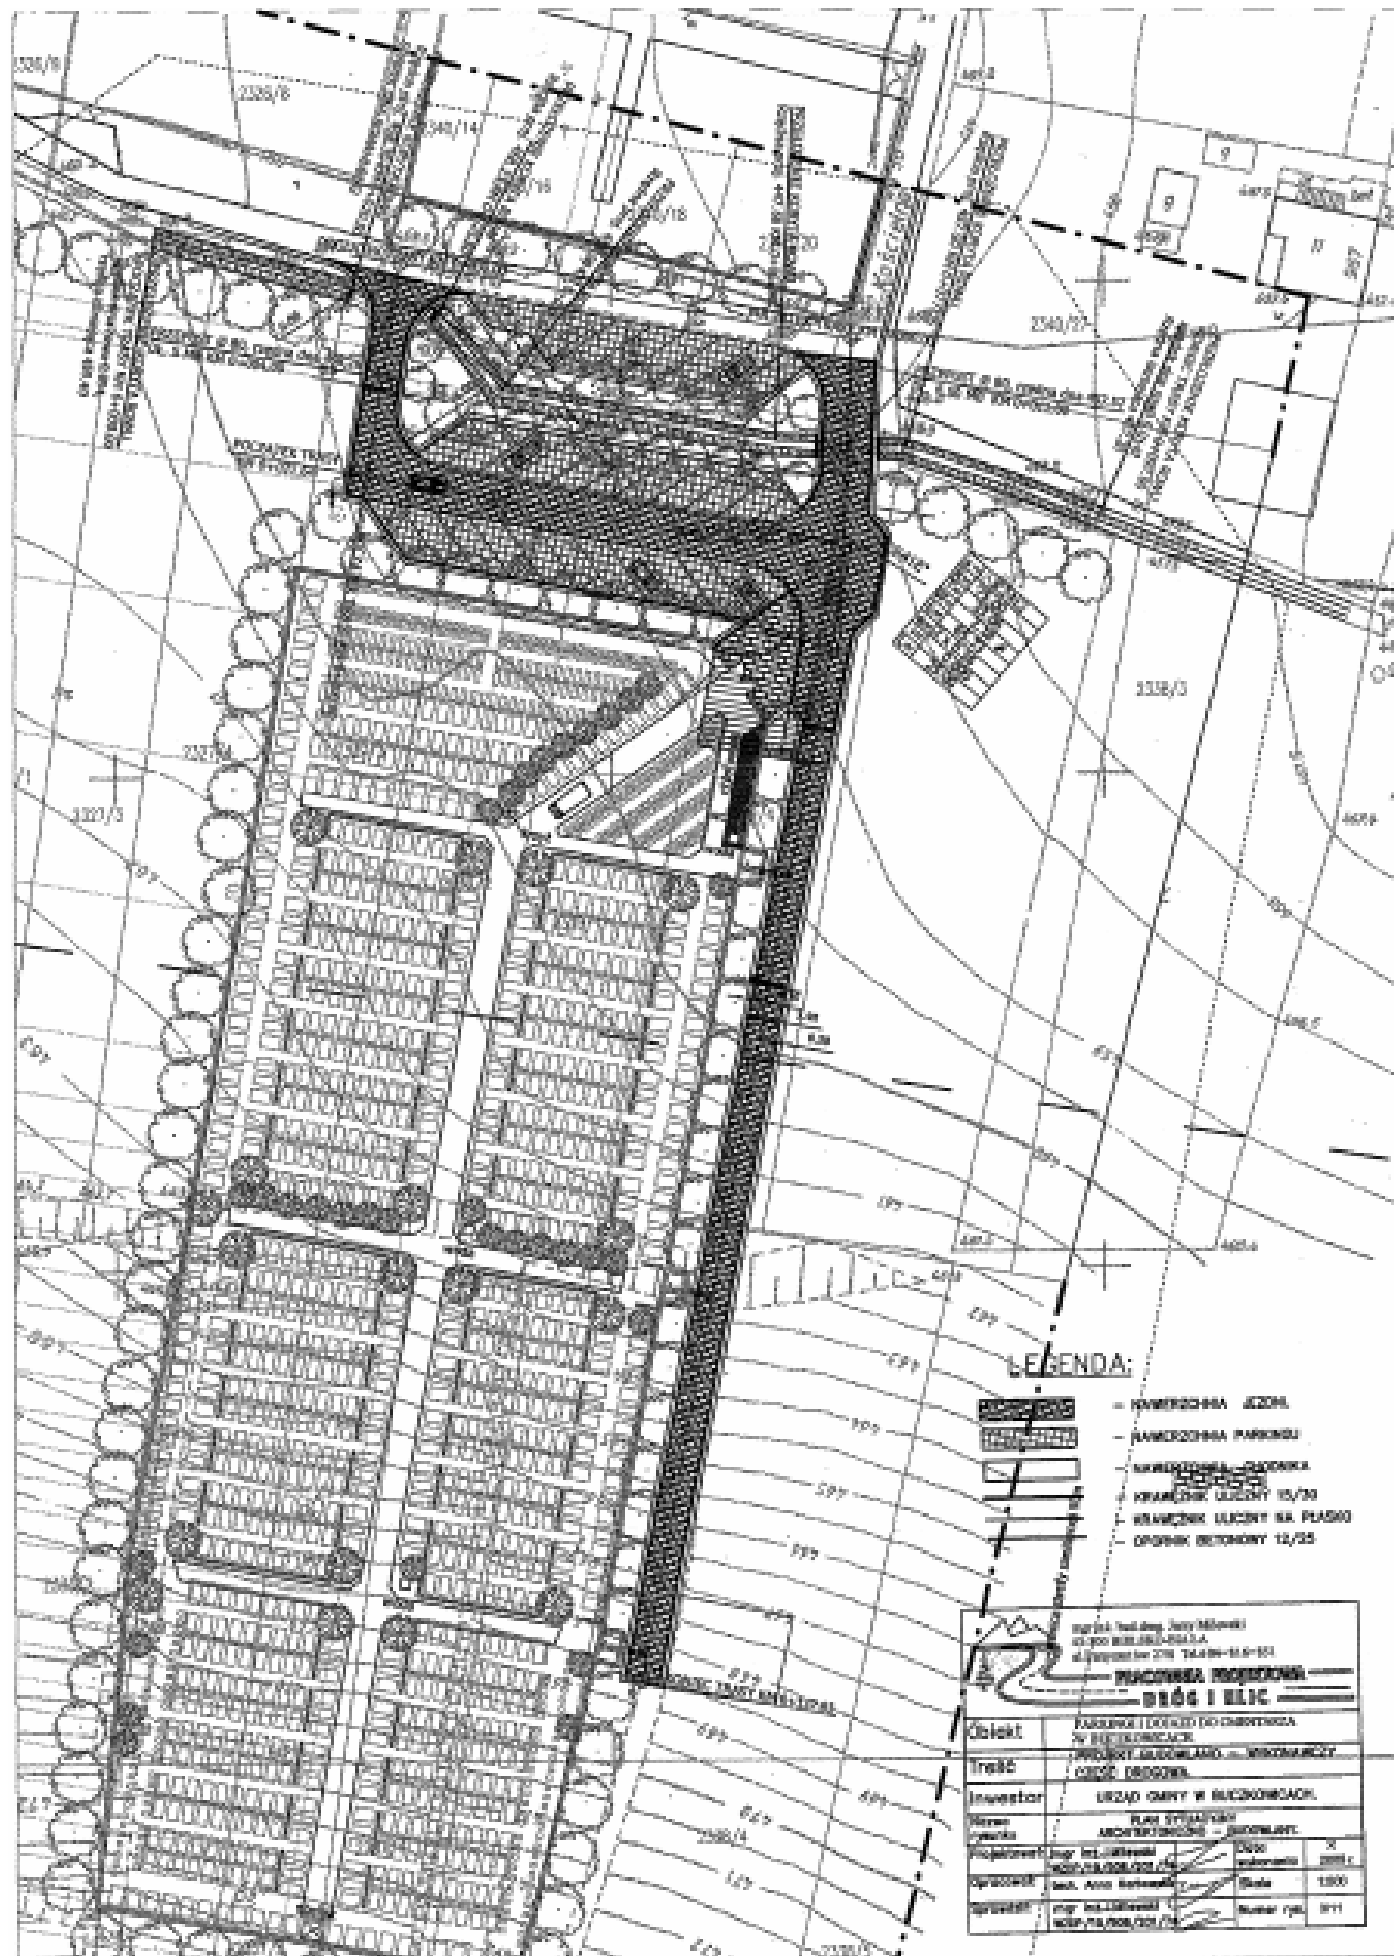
2326/8

2326/8

2340/14

2340/16

2340/16

2340/20

2340/27

3338/3

2327/4

2327/3

LEGENDA:

- NAWIERZCHNIA JEZDNI

- NAWIERZCHNIA PARKINGU

- NAWIERZCHNIA CHODNIKA

- KRAWĘŻNIK ULICZNY 15/30

- KRAWĘŻNIK ULICZNY NA PŁASKO

- OPORNIK BETONOWY 12/25

PRACOWNIA PROJEKTOWA DRÓG I ULIC

| Obiekt | PARKINGI I DOJAZD DO CMENTARZA W BUCZKOWICACH |
|---|---|
| Treść | PROJEKT BUDOWLANO – WYKONAWCZY CZĘŚĆ DROGOWA |
| Inwestor | URZĄD GMINY W BUCZKOWICACH |
| Nazwa rysunku | PLAN SYTUACYJNY ARCHITEKTONICZNO – BUDOWLANY |
| Projektował | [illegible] | Data | 2005 r. |
| Opracował | tech. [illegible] | Skala | 1:500 |
| Sprawdził | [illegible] | Numer rys. | 3/11 |